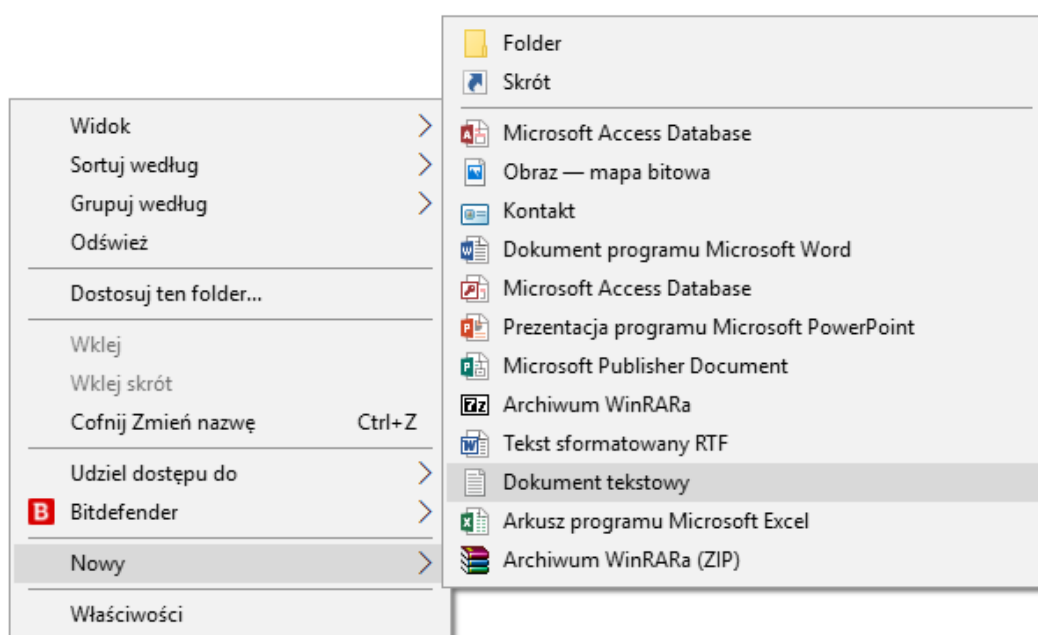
Widok
Sortuj według
Grupuj według
Odśwież

Dostosuj ten folder...

Wklej
Wklej skrót
Cofnij Zmień nazwę Ctrl+Z

Udziel dostępu do
Bitdefender
Nowy

Właściwości

Folder
Skrót

Microsoft Access Database
Obraz — mapa bitowa
Kontakt
Dokument programu Microsoft Word
Microsoft Access Database
Prezentacja programu Microsoft PowerPoint
Microsoft Publisher Document
Archiwum WinRARa
Tekst sformatowany RTF
Dokument tekstowy
Arkusz programu Microsoft Excel
Archiwum WinRARa (ZIP)